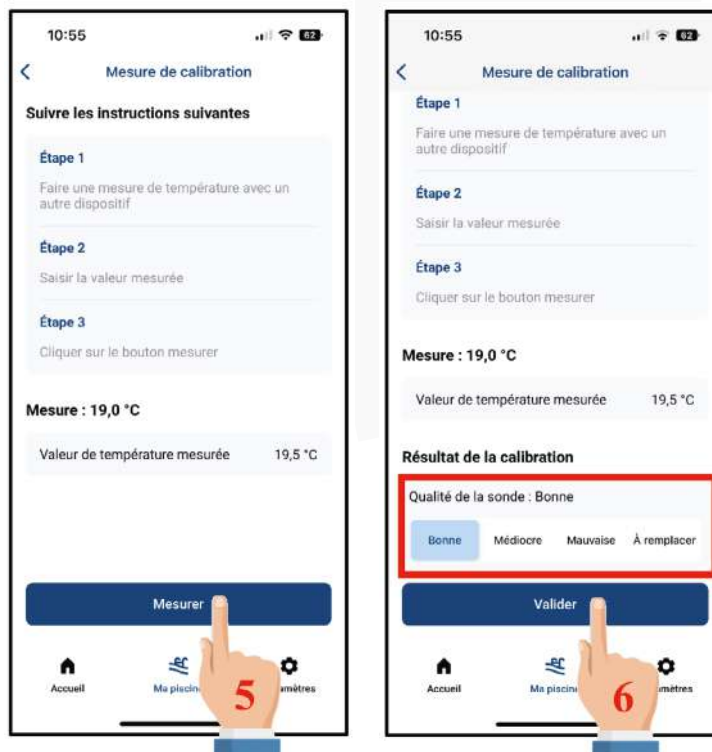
10:55

Mesure de calibration

Suivre les instructions suivantes

Étape 1

Faire une mesure de température avec un autre dispositif

Étape 2

Saisir la valeur mesurée

Étape 3

Cliquer sur le bouton mesurer

Mesure : 19,0 °C

Valeur de température mesurée 19,5 °C

Mesurer

Accueil

Ma piscin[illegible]

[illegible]mètres

5

10:55

Mesure de calibration

Étape 1

Faire une mesure de température avec un autre dispositif

Étape 2

Saisir la valeur mesurée

Étape 3

Cliquer sur le bouton mesurer

Mesure : 19,0 °C

Valeur de température mesurée 19,5 °C

Résultat de la calibration

Qualité de la sonde : Bonne

Bonne Médiocre Mauvaise À remplacer

Valider

Accueil

Ma piscin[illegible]

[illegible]mètres

6